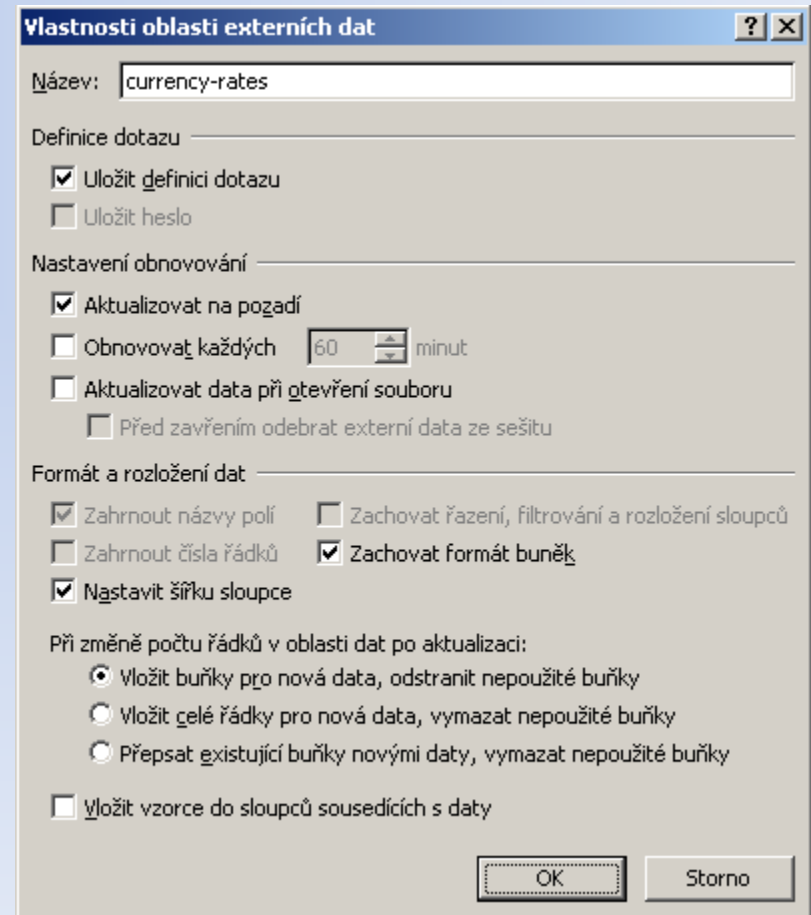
Vlastnosti oblasti externích dat

?

Název: currency-rates

Definice dotazu

Uložit definici dotazu

Uložit heslo

Nastavení obnovování

Aktualizovat na pozadí

Obnovovat každých 60 minut

Aktualizovat data při otevření souboru

Před zavřením odebrat externí data ze sešitu

Formát a rozložení dat

Zahrnout názvy polí

Zachovat řazení, filtrování a rozložení sloupců

Zahrnout čísla řádků

Zachovat formát buněk

Nastavit šířku sloupce

Při změně počtu řádků v oblasti dat po aktualizaci:

Vložit buňky pro nová data, odstranit nepoužité buňky

Vložit celé řádky pro nová data, vymazat nepoužité buňky

Přepsat existující buňky novými daty, vymazat nepoužité buňky

Vložit vzorce do sloupců sousedících s daty

OK

Storno